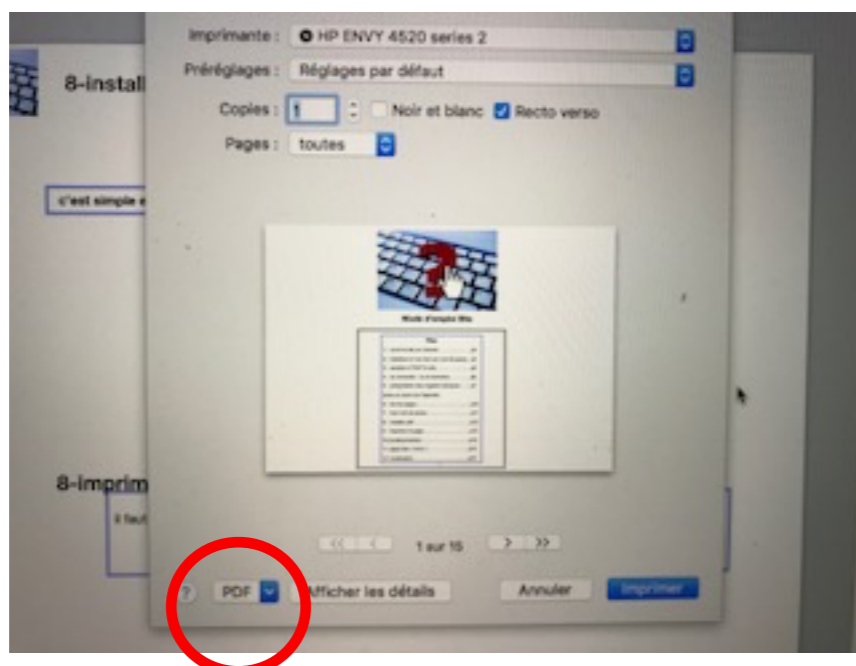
8-install

c'est simple e

8-imprim

Il faut

Imprimante : HP ENVY 4520 series 2

Préréglages : Réglages par défaut

Copies : 1 Noir et blanc Recto verso

Pages : toutes

Mode d'emploi Mac

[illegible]

<< < 1 sur 15 > >>

? PDF Afficher les détails Annuler Imprimer